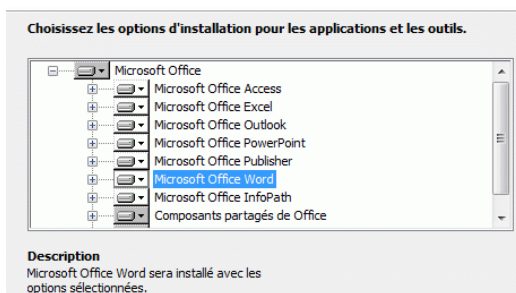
Choisissez les options d'installation pour les applications et les outils.

Microsoft Office
Microsoft Office Access
Microsoft Office Excel
Microsoft Office Outlook
Microsoft Office PowerPoint
Microsoft Office Publisher
Microsoft Office Word
Microsoft Office InfoPath
Composants partagés de Office

Description
Microsoft Office Word sera installé avec les options sélectionnées.